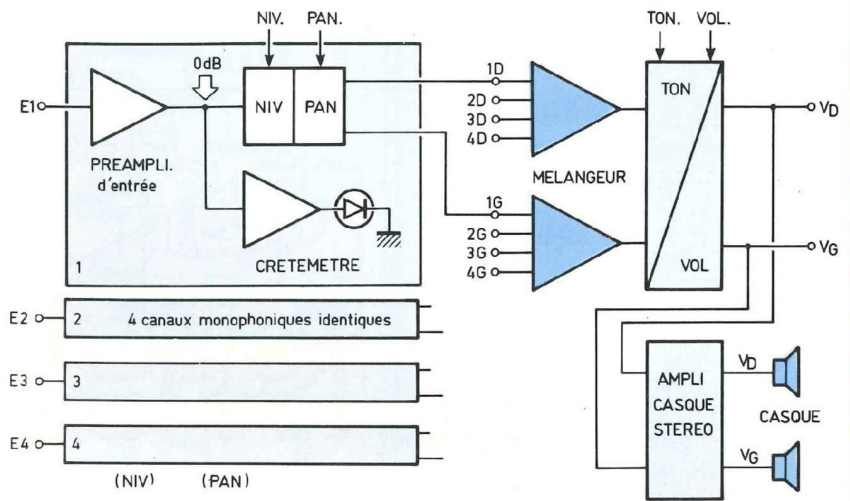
NIV.
PAN.
0dB
E1
NIV
PAN
PREAMPLI. d'entrée
CRETEMETRE
1
1D
2D
3D
4D
MELANGEUR
1G
2G
3G
4G
TON.
VOL.
TON
VOL
$V_D$
$V_G$
E2
2
4 canaux monophoniques identiques
E3
3
E4
4
(NIV)
(PAN)
AMPLI CASQUE STEREO
$V_D$
$V_G$
CASQUE